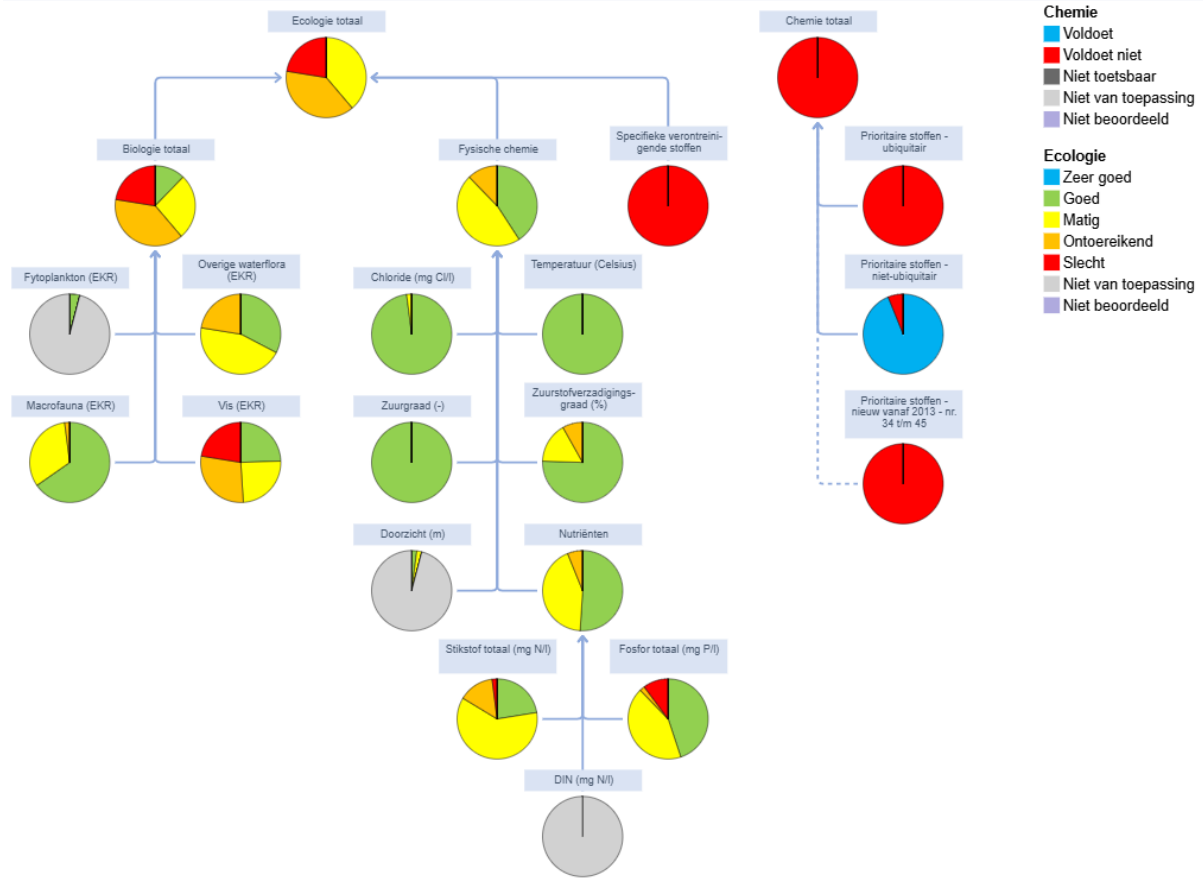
Ecologie totaal

Chemie totaal

Chemie
Voldoet
Voldoet niet
Niet toetsbaar
Niet van toepassing
Niet beoordeeld

Ecologie
Zeer goed
Goed
Matig
Ontoereikend
Slecht
Niet van toepassing
Niet beoordeeld

Biologie totaal

Fysische chemie

Specifieke verontreinigende stoffen

Prioritaire stoffen - ubiquitair

Fytoplankton (EKR)

Overige waterflora (EKR)

Chloride (mg Cl/l)

Temperatuur (Celsius)

Prioritaire stoffen - niet-ubiquitair

Macrofauna (EKR)

Vis (EKR)

Zuurgraad (-)

Zuurstofverzadigingsgraad (%)

Prioritaire stoffen - nieuw vanaf 2013 - nr. 34 t/m 45

Doorzicht (m)

Nutriënten

Stikstof totaal (mg N/l)

Fosfor totaal (mg P/l)

DIN (mg N/l)